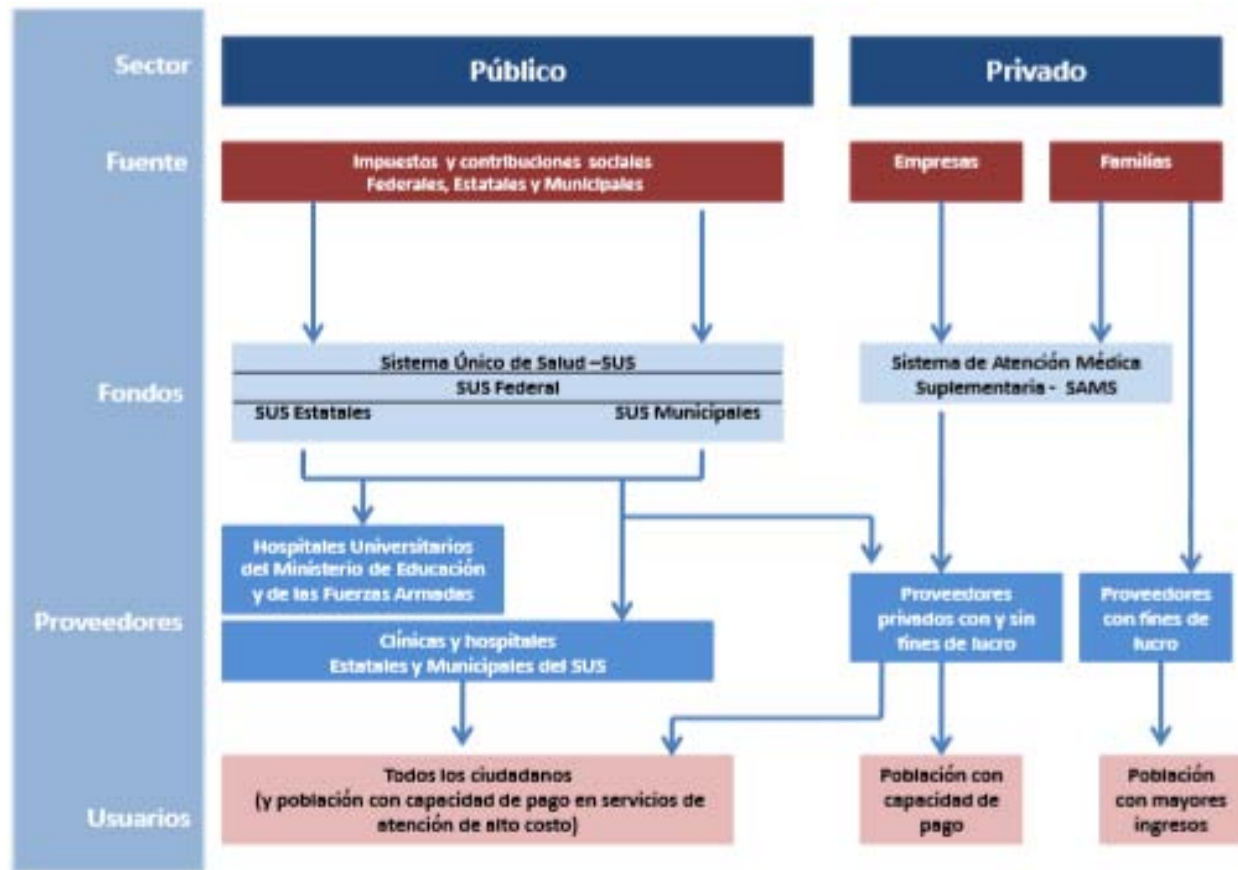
Sector

Público

Privado

Fuente

Impuestos y contribuciones sociales
Federales, Estatales y Municipales

Empresas

Familias

Fondos

Sistema Único de Salud –SUS
SUS Federal
SUS Estatales
SUS Municipales

Sistema de Atención Médica Suplementaria - SAMS

Proveedores

Hospitales Universitarios del Ministerio de Educación y de las Fuerzas Armadas

Clínicas y hospitales Estatales y Municipales del SUS

Proveedores privados con y sin fines de lucro

Proveedores con fines de lucro

Usuarios

Todos los ciudadanos
(y población con capacidad de pago en servicios de atención de alto costo)

Población con capacidad de pago

Población con mayores ingresos